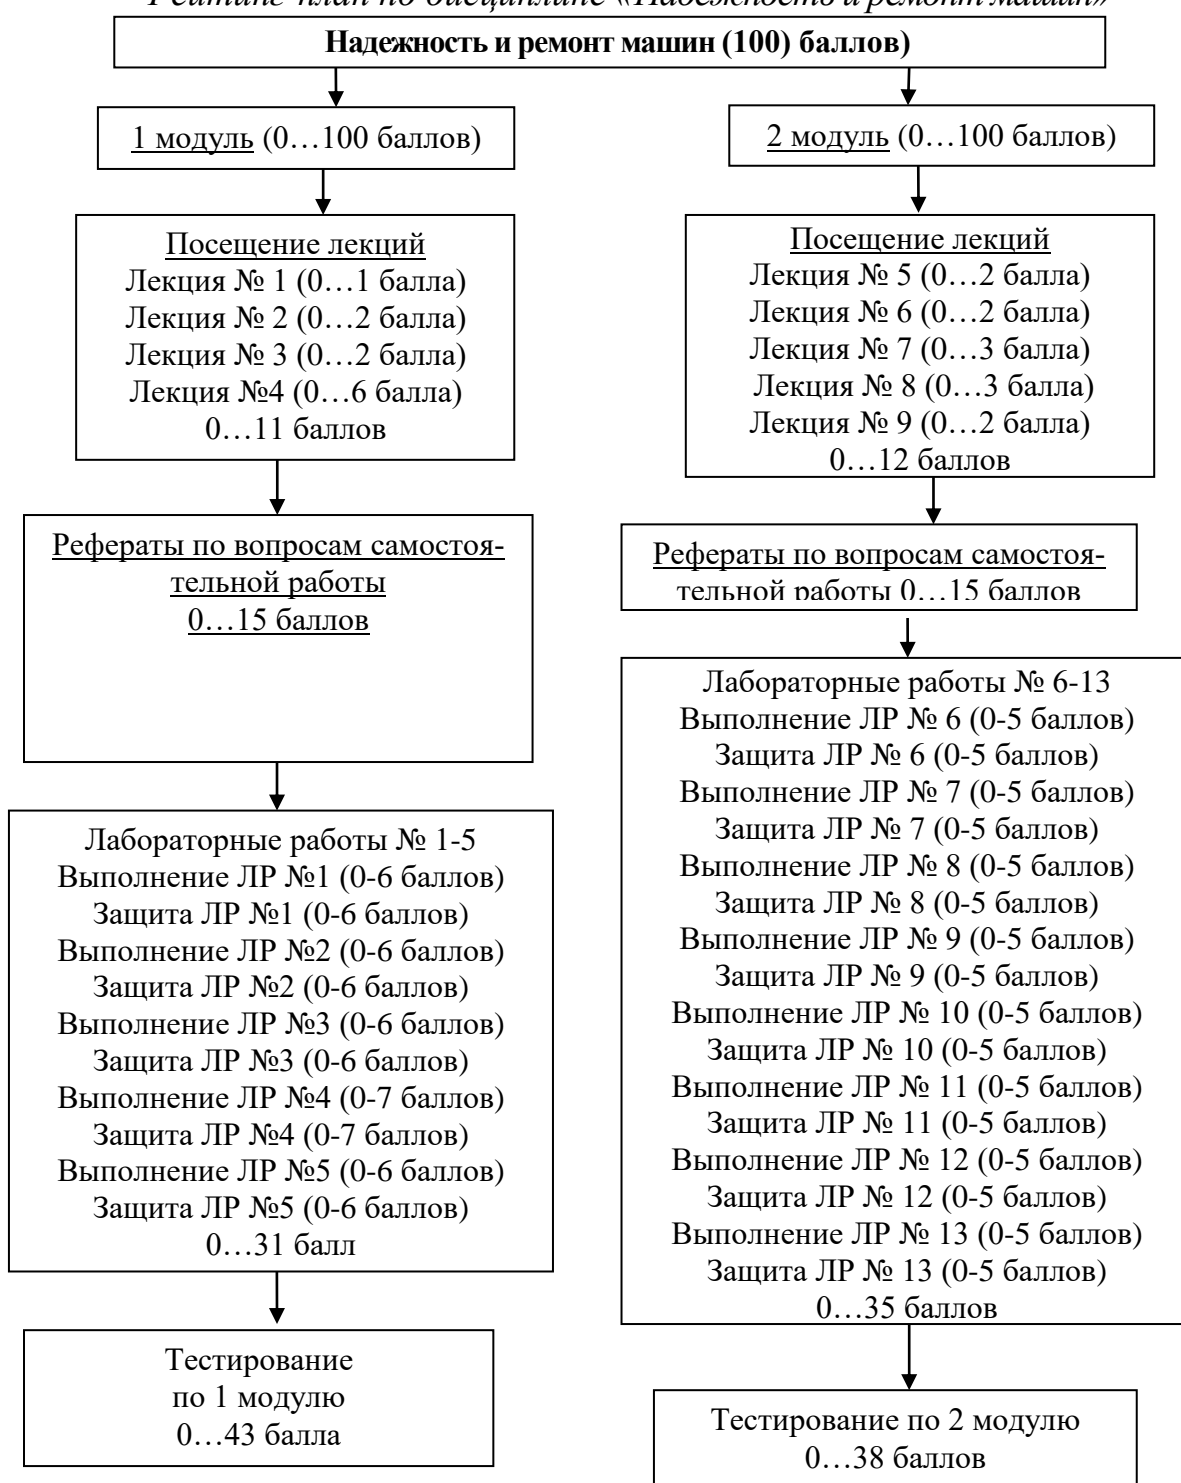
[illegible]

Надежность и ремонт машин (100) баллов)

1 модуль (0…100 баллов)

Посещение лекций
Лекция № 1 (0…1 балла)
Лекция № 2 (0…2 балла)
Лекция № 3 (0…2 балла)
Лекция №4 (0…6 балла)
0…11 баллов

Рефераты по вопросам самостоятельной работы
0…15 баллов

Лабораторные работы № 1-5
Выполнение ЛР №1 (0-6 баллов)
Защита ЛР №1 (0-6 баллов)
Выполнение ЛР №2 (0-6 баллов)
Защита ЛР №2 (0-6 баллов)
Выполнение ЛР №3 (0-6 баллов)
Защита ЛР №3 (0-6 баллов)
Выполнение ЛР №4 (0-7 баллов)
Защита ЛР №4 (0-7 баллов)
Выполнение ЛР №5 (0-6 баллов)
Защита ЛР №5 (0-6 баллов)
0…31 балл

Тестирование
по 1 модулю
0…43 балла

2 модуль (0…100 баллов)

Посещение лекций
Лекция № 5 (0…2 балла)
Лекция № 6 (0…2 балла)
Лекция № 7 (0…3 балла)
Лекция № 8 (0…3 балла)
Лекция № 9 (0…2 балла)
0…12 баллов

Рефераты по вопросам самостоятельной работы 0…15 баллов

Лабораторные работы № 6-13
Выполнение ЛР № 6 (0-5 баллов)
Защита ЛР № 6 (0-5 баллов)
Выполнение ЛР № 7 (0-5 баллов)
Защита ЛР № 7 (0-5 баллов)
Выполнение ЛР № 8 (0-5 баллов)
Защита ЛР № 8 (0-5 баллов)
Выполнение ЛР № 9 (0-5 баллов)
Защита ЛР № 9 (0-5 баллов)
Выполнение ЛР № 10 (0-5 баллов)
Защита ЛР № 10 (0-5 баллов)
Выполнение ЛР № 11 (0-5 баллов)
Защита ЛР № 11 (0-5 баллов)
Выполнение ЛР № 12 (0-5 баллов)
Защита ЛР № 12 (0-5 баллов)
Выполнение ЛР № 13 (0-5 баллов)
Защита ЛР № 13 (0-5 баллов)
0…35 баллов

Тестирование по 2 модулю
0…38 баллов